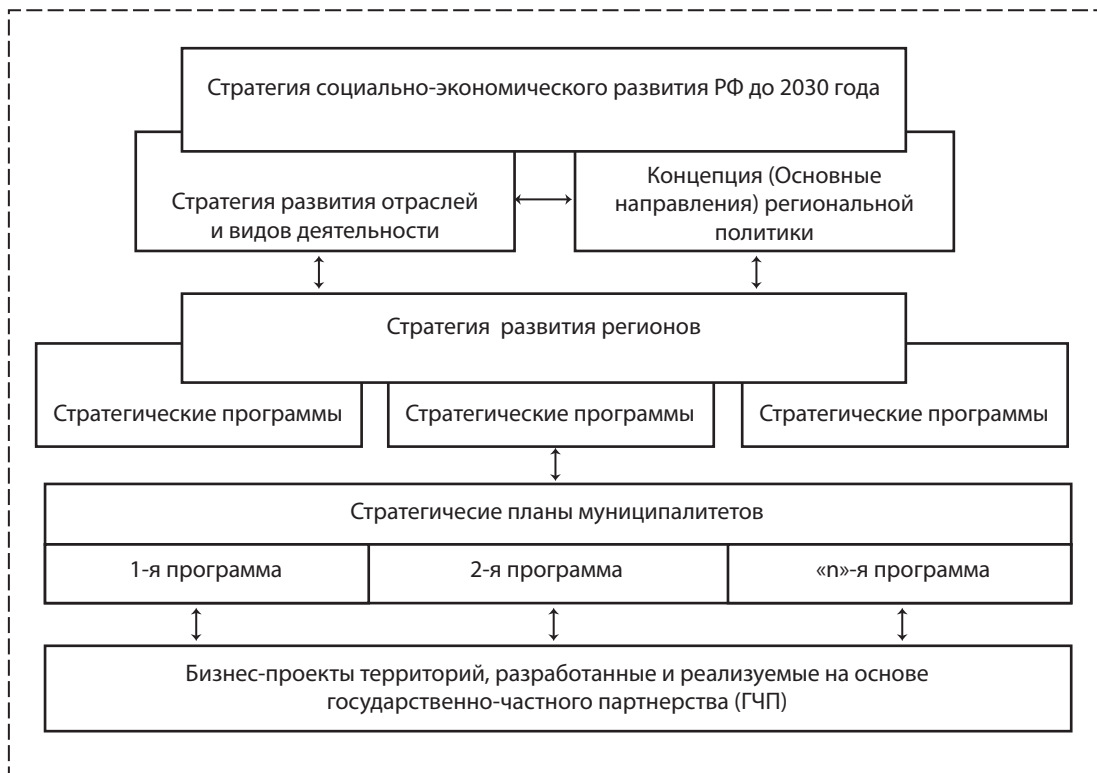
Стратегия социально-экономического развития РФ до 2030 года

Стратегия развития отраслей и видов деятельности

Концепция (Основные направления) региональной политики

Стратегия развития регионов

Стратегические программы

Стратегические программы

Стратегические программы

Стратегичесие планы муниципалитетов

1-я программа

2-я программа

«n»-я программа

Бизнес-проекты территорий, разработанные и реализуемые на основе государственно-частного партнерства (ГЧП)